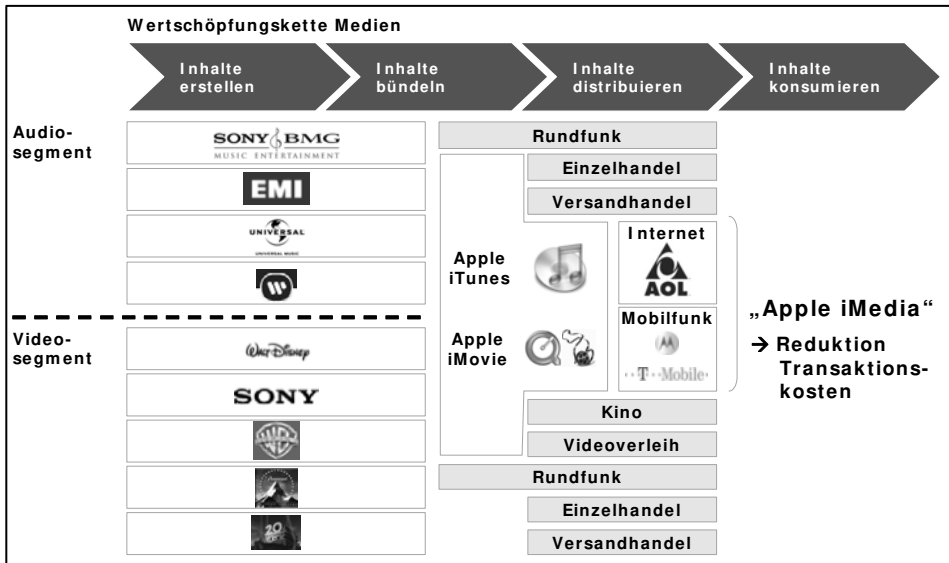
Wertschöpfungskette Medien

Inhalte erstellen

Inhalte bündeln

Inhalte distribuieren

Inhalte konsumieren

Audio-segment

SONY BMG
MUSIC ENTERTAINMENT

EMI

UNIVERSAL
UNIVERSAL MUSIC

Video-segment

Walt Disney

SONY

Rundfunk

Einzelhandel

Versandhandel

Apple iTunes

Internet

AOL

Apple iMovie

Mobilfunk

T-Mobile

Kino

Videoverleih

Rundfunk

Einzelhandel

Versandhandel

„Apple iMedia“

→ Reduktion Transaktions-kosten